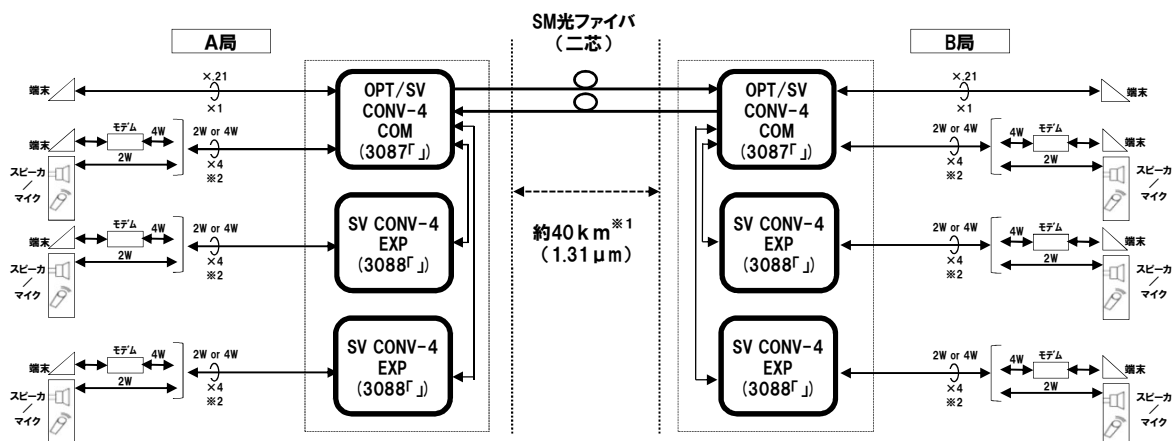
SM光ファイバ
（二芯）

A局

B局

端末
×21
×1

OPT/SV CONV-4 COM (3087「」)

OPT/SV CONV-4 COM (3087「」)

×21
×1
端末

端末
モデム
4W
2W
2W or 4W
×4
※2
スピーカ／マイク

2W or 4W
×4
※2
4W
モデム
2W
端末
スピーカ／マイク

端末
モデム
4W
2W
2W or 4W
×4
スピーカ／マイク

SV CONV-4 EXP (3088「」)

約40ｋｍ※1
（1.31μｍ）

SV CONV-4 EXP (3088「」)

2W or 4W
×4
※2
4W
モデム
2W
端末
スピーカ／マイク

端末
モデム
4W
2W
2W or 4W
×4
※2
スピーカ／マイク

SV CONV-4 EXP (3088「」)

SV CONV-4 EXP (3088「」)

2W or 4W
×4
※2
4W
モデム
2W
端末
スピーカ／マイク